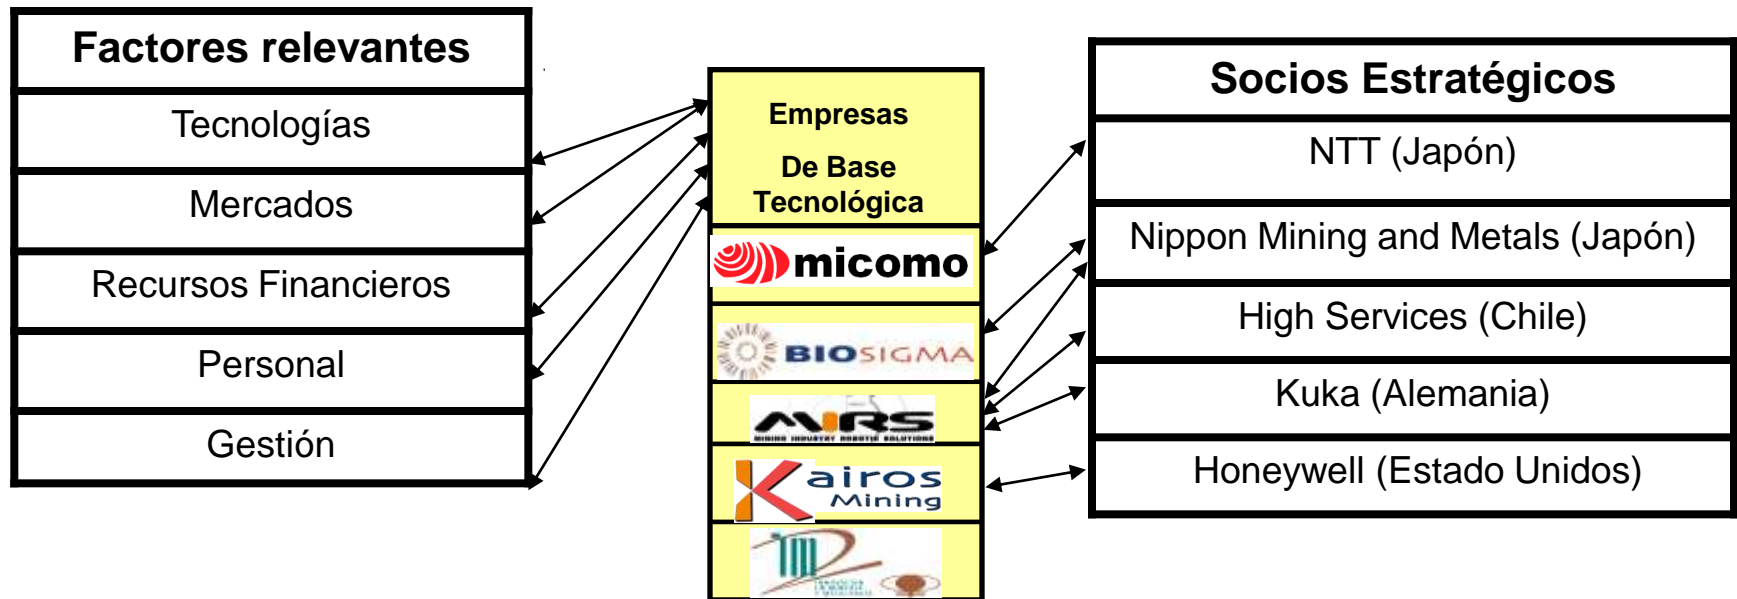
Factores relevantes

Tecnologías

Mercados

Recursos Financieros

Personal

Gestión

Empresas

De Base Tecnológica

micomo

BIOSIGMA

MIRS
MINING INDUSTRY ROBOTIC SOLUTIONS

Kairos Mining

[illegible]

Socios Estratégicos

NTT (Japón)

Nippon Mining and Metals (Japón)

High Services (Chile)

Kuka (Alemania)

Honeywell (Estado Unidos)